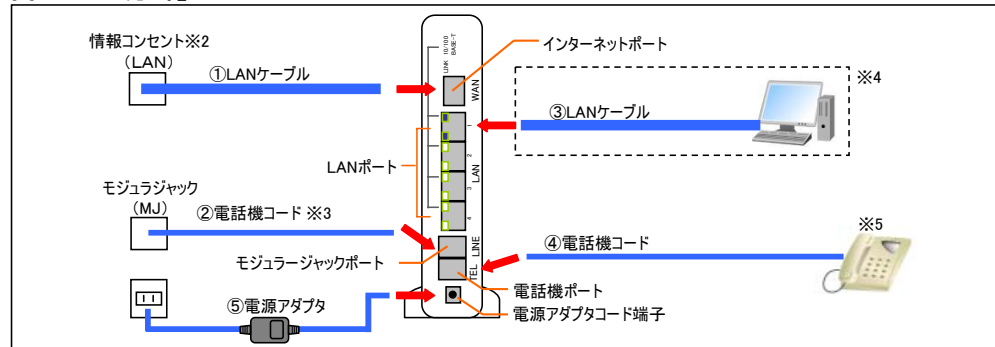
情報コンセント※2
（LAN）
①LANケーブル
インターネットポート
LINK 10/100 BASE-T
WAN
※4
③LANケーブル
1
2
LAN
3
4
LANポート
モジュラジャック
（MJ）
②電話機コード ※3
LINE
TEL
モジュラージャックポート
④電話機コード
※5
電話機ポート
⑤電源アダプタ
電源アダプタコード端子